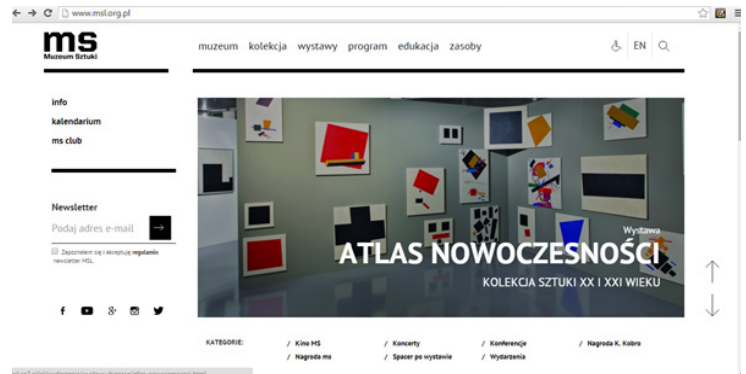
www.msl.org.pl

ms
Muzeum Sztuki

muzeum kolekcja wystawy program edukacja zasoby

EN

info
kalendarium
ms club

Newsletter
Podaj adres e-mail
→
Zapoznałem się i akceptuję regulamin newslettera MSL

Wystawa
ATLAS NOWOCZESNOŚCI
KOLEKCJA SZTUKI XX I XXI WIEKU

KATEGORIE:
/ Kino MS
/ Nagroda ms
/ Koncerty
/ Spacer po wystawie
/ Konferencje
/ Wydarzenia
/ Nagroda K. Kobro

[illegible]